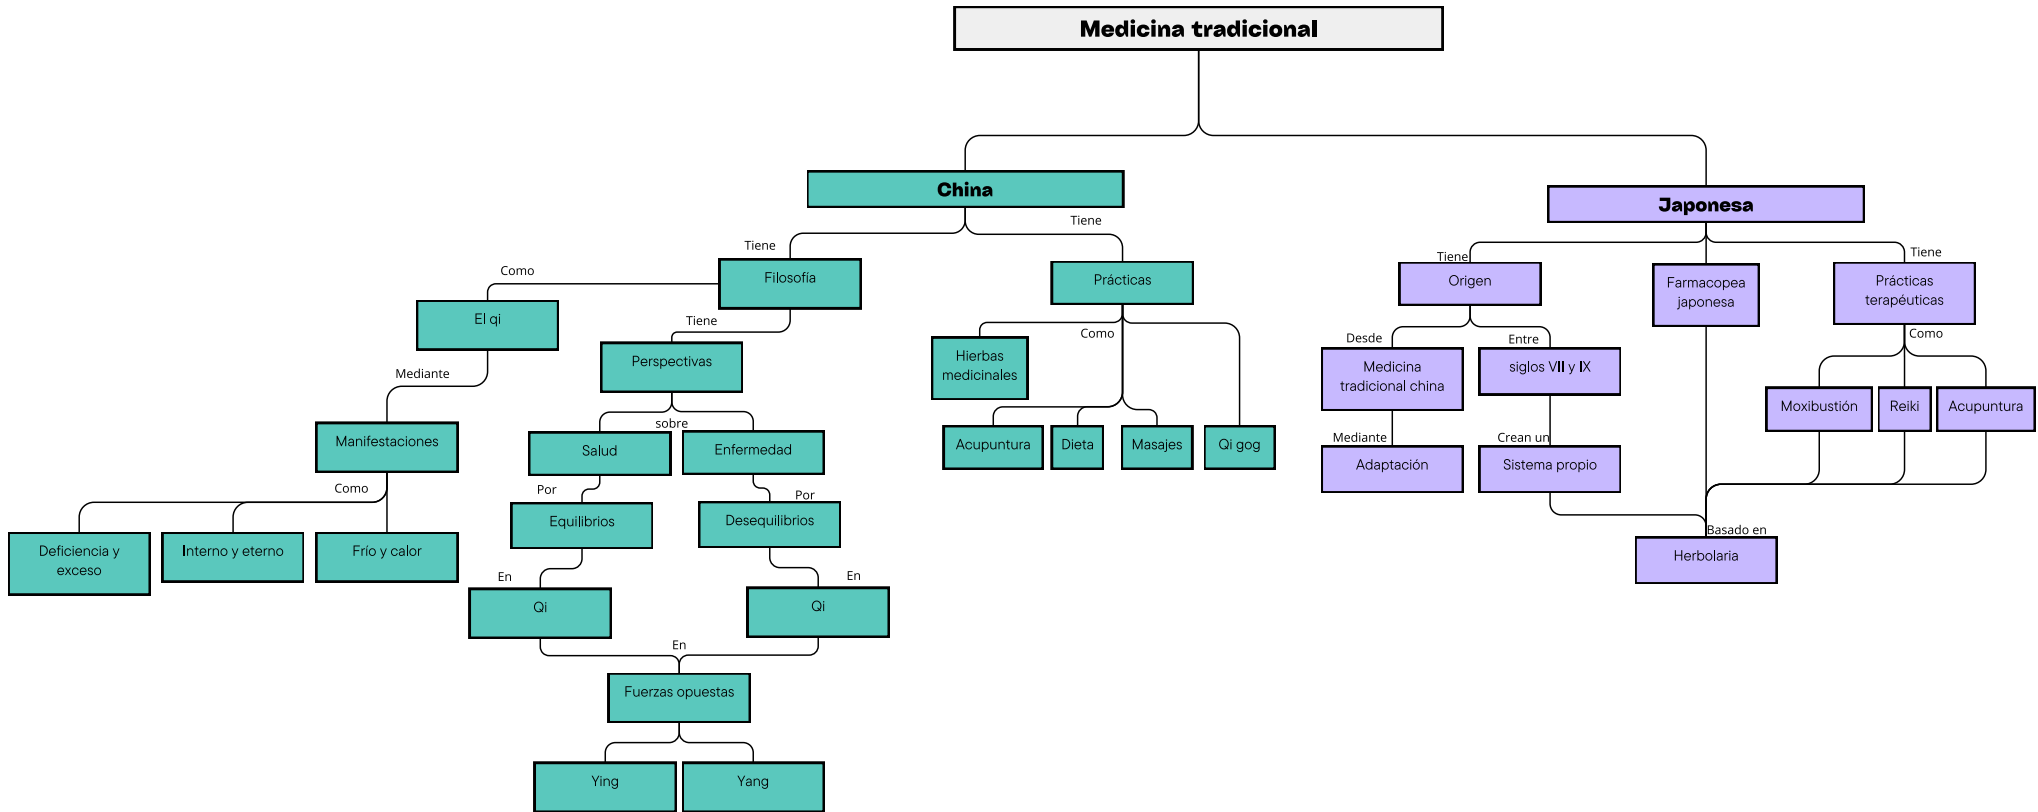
Medicina tradicional

China

Tiene

Filosofía

Como

El qi

Mediante

Manifestaciones

Como

Deficiencia y exceso

Interno y eterno

Frío y calor

Tiene

Perspectivas

sobre

Salud

Por

Equilibrios

En

Qi

Enfermedad

Por

Desequilibrios

En

Qi

En

Fuerzas opuestas

Ying

Yang

Tiene

Prácticas

Como

Hierbas medicinales

Acupuntura

Dieta

Masajes

Qi gog

Japonesa

Tiene

Origen

Desde

Medicina tradicional china

Mediante

Adaptación

Entre

siglos VII y IX

Crean un

Sistema propio

Farmacopea japonesa

Tiene

Prácticas terapéuticas

Como

Moxibustión

Reiki

Acupuntura

Basado en

Herbolaria